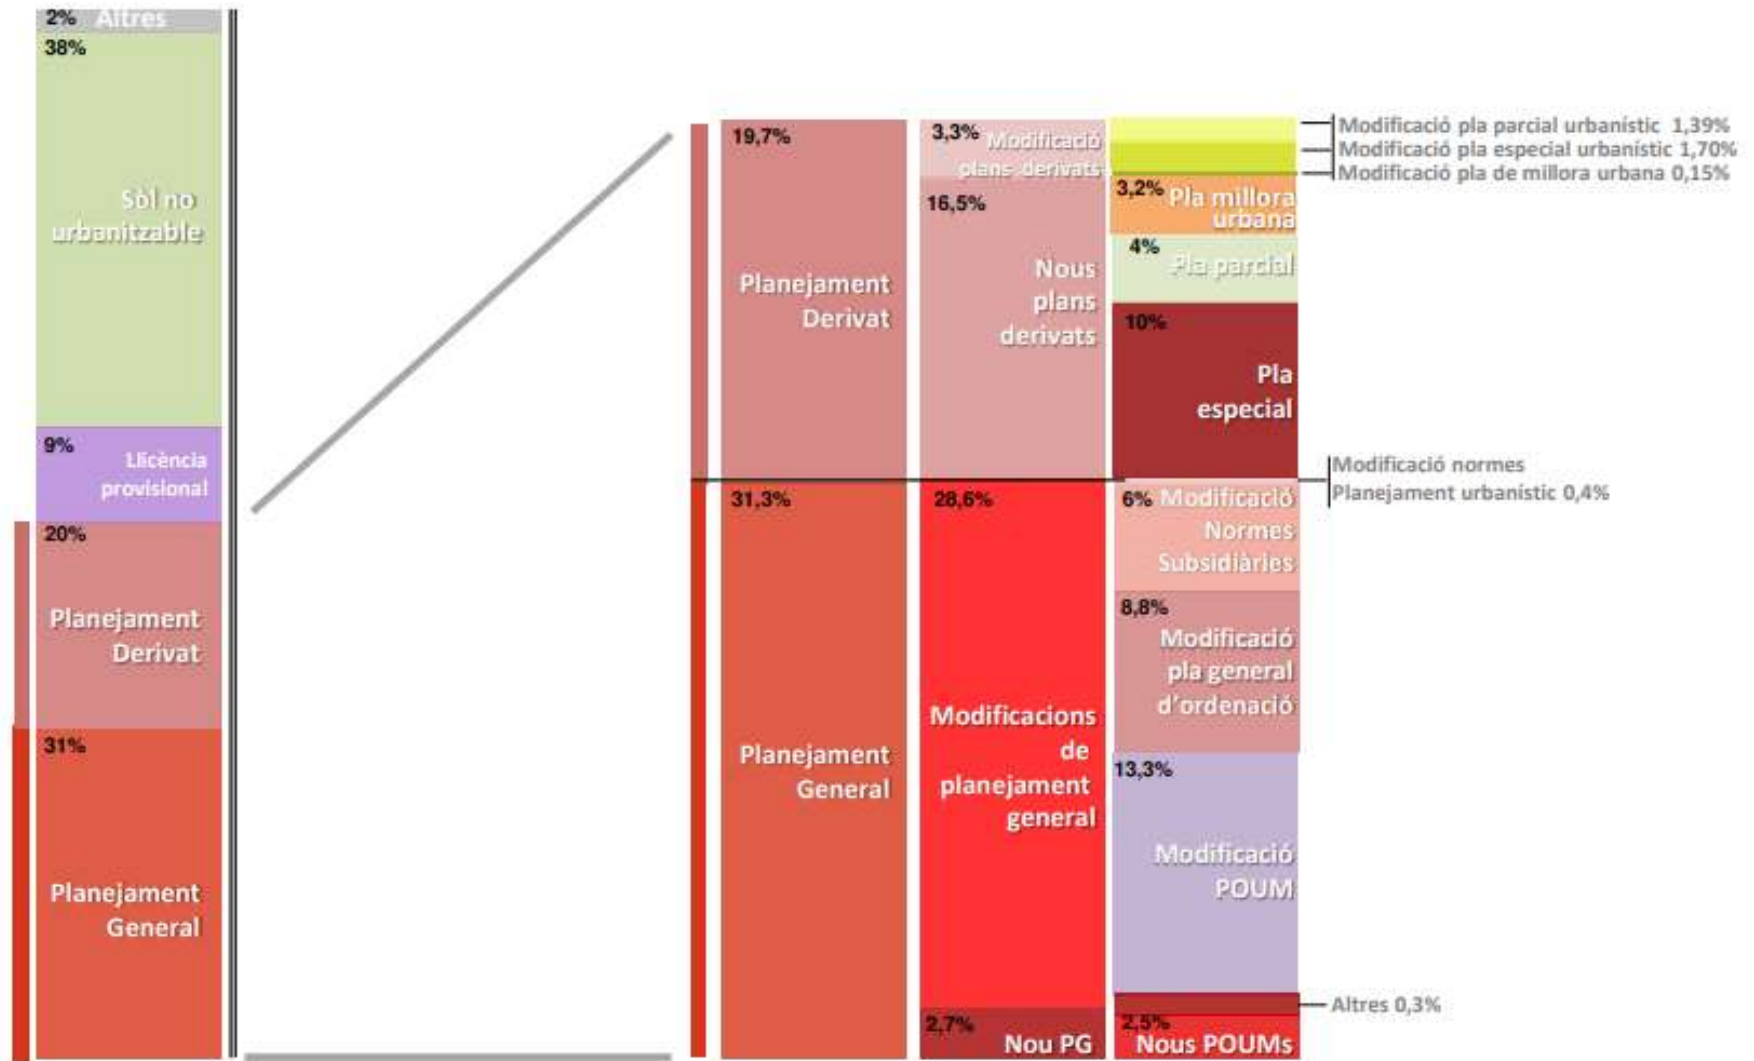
2% Altres
38%
Sòl no urbanitzable
9%
Llicència provisional
20%
Planejament Derivat
31%
Planejament General

19,7%
Planejament Derivat
31,3%
Planejament General

3,3% Modificació plans derivats
16,5%
Nous plans derivats
28,6%
Modificacions de planejament general
2,7%
Nou PG

Modificació pla parcial urbanístic 1,39%
Modificació pla especial urbanístic 1,70%
Modificació pla de millora urbana 0,15%
3,2% Pla millora urbana
4%
Pla parcial
10%
Pla especial
Modificació normes
Planejament urbanístic 0,4%
6% Modificació Normes Subsidiàries
8,8%
Modificació pla general d'ordenació
13,3%
Modificació POUM
Altres 0,3%
2,5%
Nous POUMs